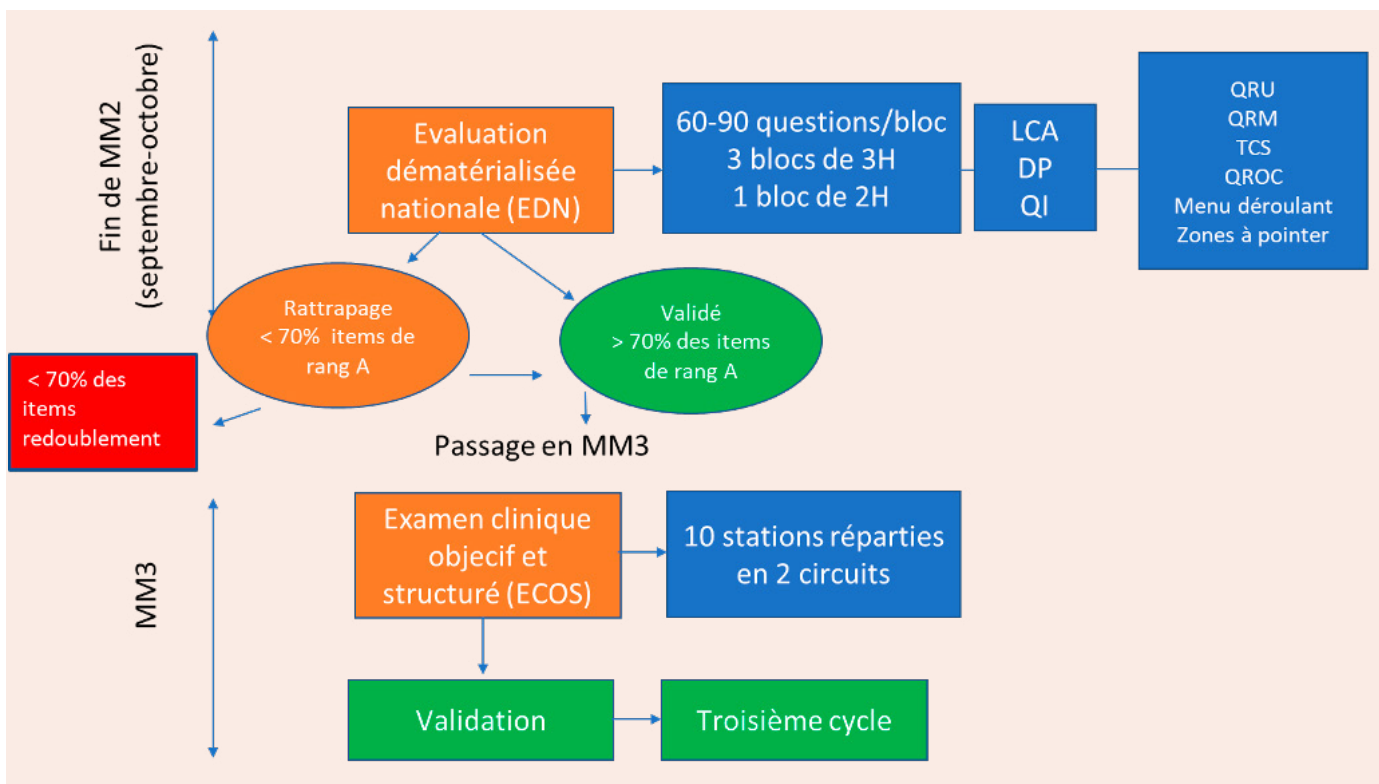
Fin de MM2
(septembre-octobre)

Evaluation dématérialisée nationale (EDN)

60-90 questions/bloc
3 blocs de 3H
1 bloc de 2H

LCA
DP
QI

QRU
QRM
TCS
QROC
Menu déroulant
Zones à pointer

Rattrapage
< 70% items de rang A

Validé
> 70% des items de rang A

< 70% des items redoublement

Passage en MM3

MM3

Examen clinique objectif et structuré (ECOS)

10 stations réparties en 2 circuits

Validation

Troisième cycle